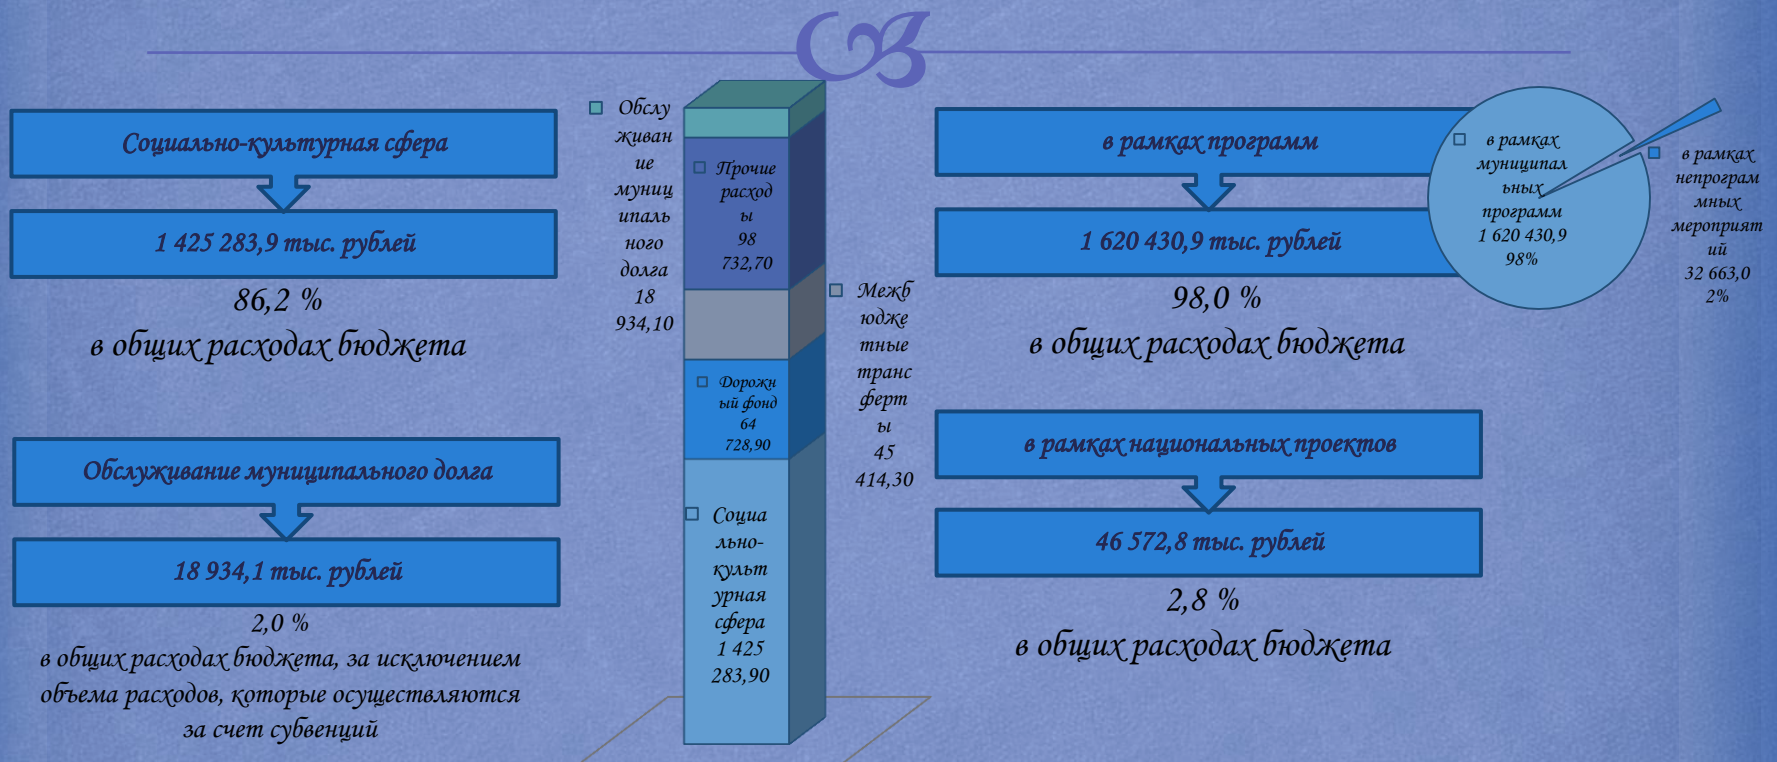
Социально-культурная сфера

1 425 283,9 тыс. рублей

86,2 %
в общих расходах бюджета

Обслуживание муниципального долга

18 934,1 тыс. рублей

2,0 %
в общих расходах бюджета, за исключением объема расходов, которые осуществляются за счет субвенций

Обслуживание муниципального долга 18 934,10

Прочие расходы 98 732,70

Межбюджетные трансферты 45 414,30

Дорожный фонд 64 728,90

Социально-культурная сфера 1 425 283,90

в рамках программ

1 620 430,9 тыс. рублей

98,0 %
в общих расходах бюджета

в рамках муниципальных программ 1 620 430,9 98%

в рамках непрограммных мероприятий 32 663,0 2%

в рамках национальных проектов

46 572,8 тыс. рублей

2,8 %
в общих расходах бюджета